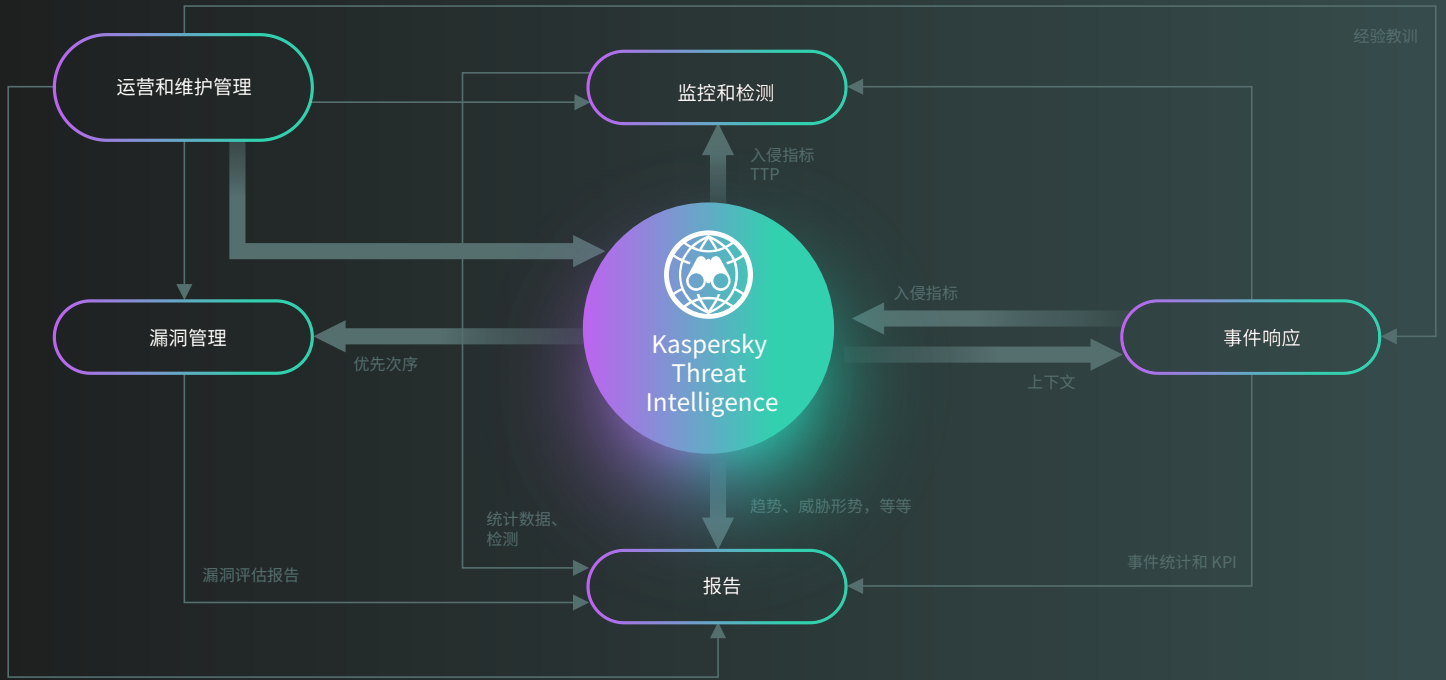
经验教训

运营和维护管理

监控和检测

入侵指标
TTP

Kaspersky Threat Intelligence

入侵指标

漏洞管理

优先次序

事件响应

上下文

趋势、威胁形势，等等

统计数据、
检测

漏洞评估报告

报告

事件统计和 KPI